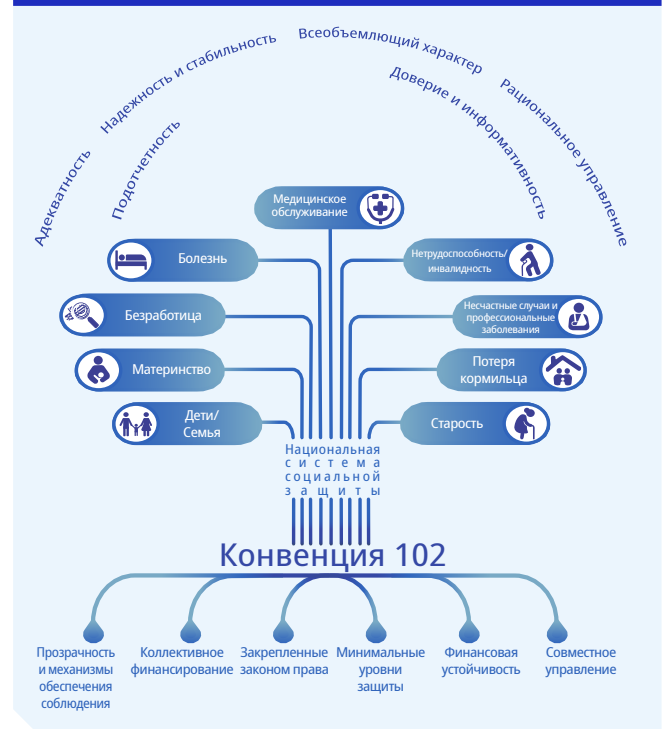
Адекватность
Надежность и стабильность
Всеобъемлющий характер
Рациональное управление
Подотчетность
Доверие и информативность

Медицинское обслуживание
Болезнь
Нетрудоспособность/инвалидность
Безработица
Несчастные случаи и профессиональные заболевания
Материнство
Потеря кормильца
Дети/Семья
Старость

Национальная система социальной защиты

Конвенция 102

Прозрачность и механизмы обеспечения соблюдения
Коллективное финансирование
Закрепленные законом права
Минимальные уровни защиты
Финансовая устойчивость
Совместное управление